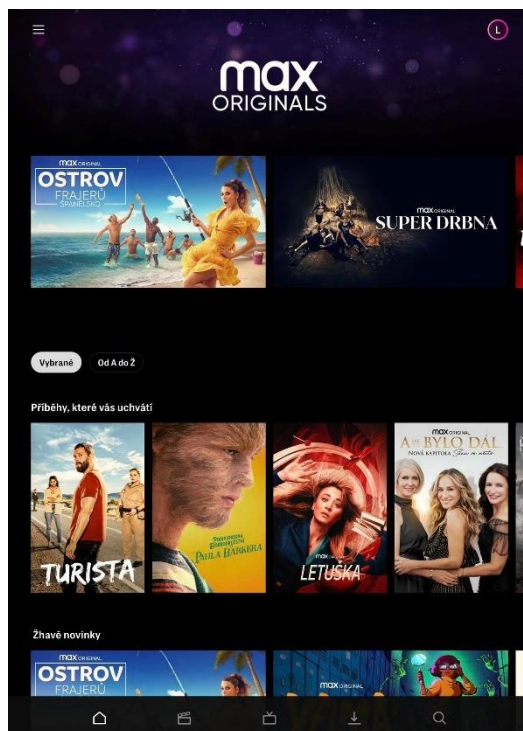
L

max
ORIGINALS

max ORIGINAL
OSTROV
FRAJERŮ
ŠPANĚLSKO

max ORIGINAL
SUPER DRBNA

Vybrané
Od A do Ž

Příběhy, které vás uchvátí

TURISTA

PAULA BARKERA

max ORIGINAL
LETUŠKA

max ORIGINAL
A BYLO DÁL
NOVÁ KAPITOLA

Žhavé novinky

max ORIGINAL
OSTROV
FRAJERŮ

max ORIGINAL